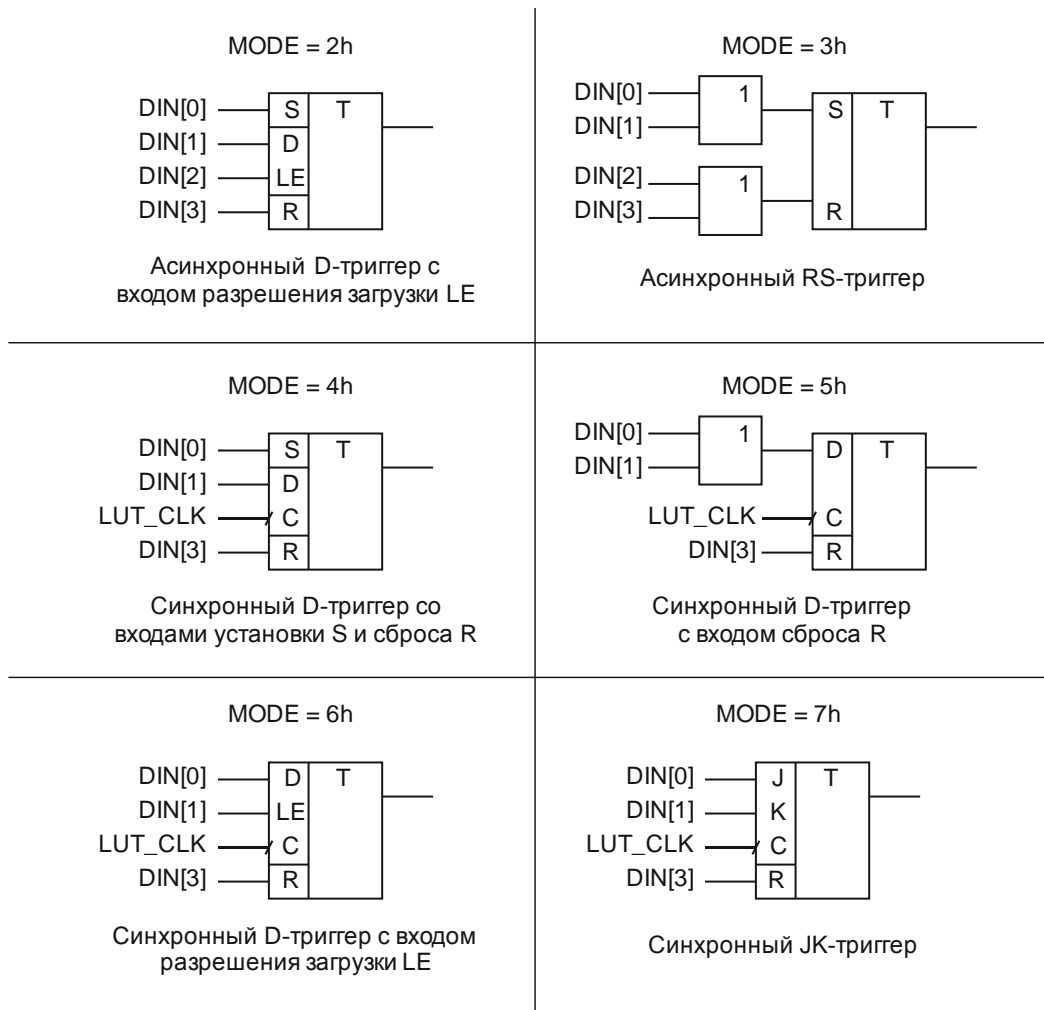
MODE = 2h

DIN[0]
DIN[1]
DIN[2]
DIN[3]
S
D
LE
R
T

Асинхронный D-триггер с входом разрешения загрузки LE

MODE = 3h

DIN[0]
DIN[1]
1
DIN[2]
DIN[3]
1
S
R
T

Асинхронный RS-триггер

MODE = 4h

DIN[0]
DIN[1]
LUT_CLK
DIN[3]
S
D
C
R
T

Синхронный D-триггер со входами установки S и сброса R

MODE = 5h

DIN[0]
DIN[1]
1
LUT_CLK
DIN[3]
D
C
R
T

Синхронный D-триггер с входом сброса R

MODE = 6h

DIN[0]
DIN[1]
LUT_CLK
DIN[3]
D
LE
C
R
T

Синхронный D-триггер с входом разрешения загрузки LE

MODE = 7h

DIN[0]
DIN[1]
LUT_CLK
DIN[3]
J
K
C
R
T

Синхронный JK-триггер